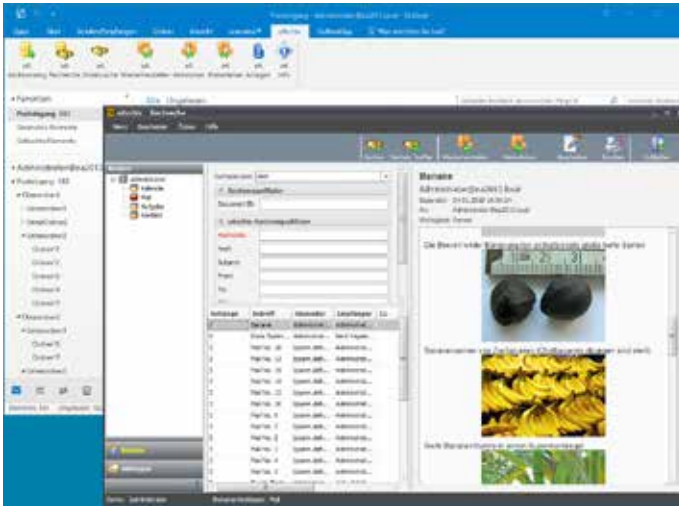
Posteingang - Administrator@ea2013.local - Outlook

Datei Start Senden/Empfangen Ordner Ansicht Lexware office Hilfe Sie wünschen Sie zu tun?

Favoriten
Posteingang 183
Gesendete Elemente
Gelöschte Elemente

Administrator@ea2013
Posteingang 183
Ordner 1
Ordner 2
Ordner 3

Alle Ungelesen

Banane
Administrator@ea2013.local
Gesendet: 01.01.2018 10:00
An: Administrator@ea2013.local
Betreff: Banane

Die Beeren wilder Bananenarten enthalten viele harte Samen.

Bananenstauden mit Fruchtständen

Wilde Bananenpflanzen

Ablage
Kalender
Mail
Aufgaben
Kontakte

Anhänge Betreff Absender Empfänger
Banane
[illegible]